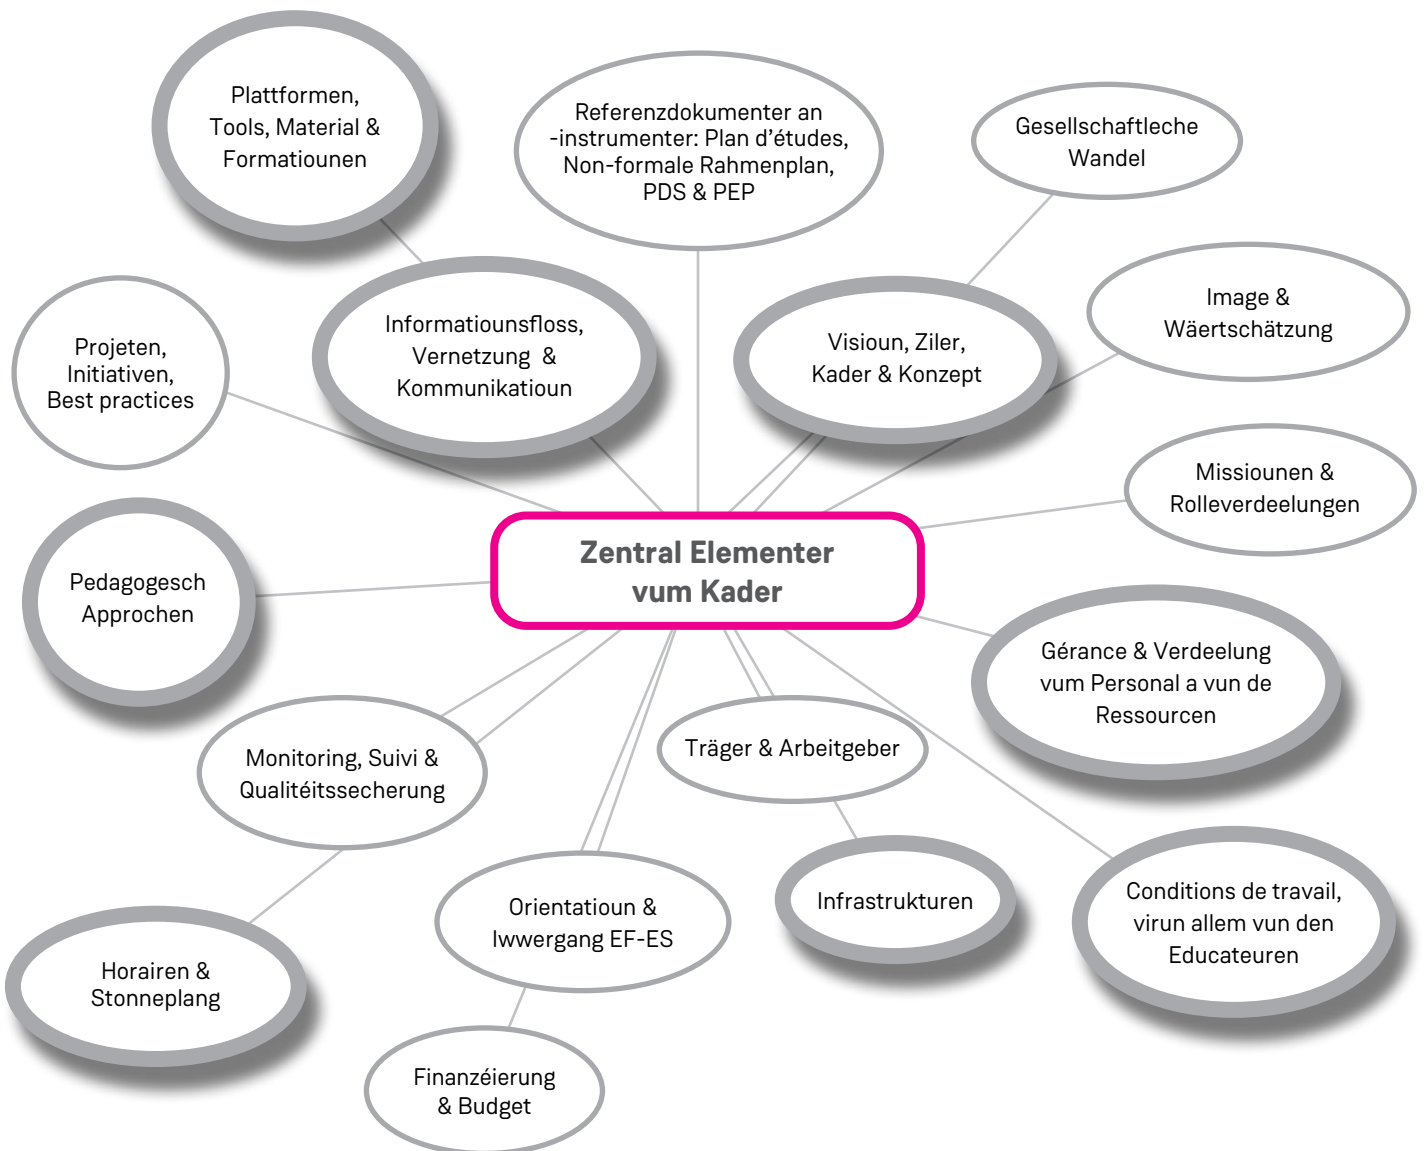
Plattformen, Tools, Material & Formatiounen

Referenzdokumenter an -instrumenter: Plan d'études, Non-formale Rahmenplan, PDS & PEP

Gesellschaftleche Wandel

Projeten, Initiativen, Best practices

Informatiounsfloss, Vernetzung & Kommunikatioun

Visioun, Ziler, Kader & Konzept

Image & Wäertschätzung

Missiounen & Rolleverdeelungen

Pedagogesch Approchen

Zentral Elementer vum Kader

Gérance & Verdeelung vum Personal a vun de Ressourcen

Monitoring, Suivi & Qualitéitssecherung

Träger & Arbeitgeber

Infrastrukturen

Conditions de travail, virun allem vun den Educateuren

Horairen & Stonneplang

Orientatioun & Iwwergang EF-ES

Finanzéierung & Budget